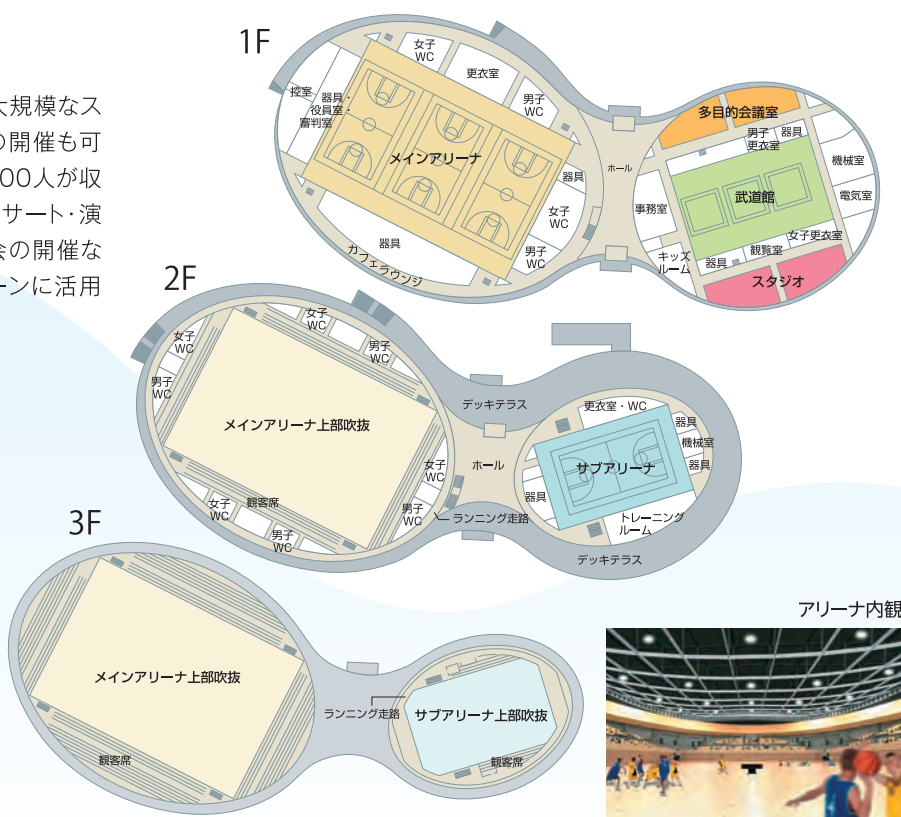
大規模なス
の開催も可
00人が収
サート・演
会の開催な
ーンに活用

1F

控室
器具・役員室・審判室
女子WC
更衣室
男子WC
メインアリーナ
器具
女子WC
男子WC
器具
カフェラウンジ
ホール
多目的会議室
男子更衣室
器具
機械室
事務室
武道館
電気室
女子更衣室
キッズルーム
器具
観覧室
スタジオ

2F

女子WC
男子WC
女子WC
男子WC
メインアリーナ上部吹抜
女子WC
観客席
男子WC
女子WC
男子WC
デッキテラス
ホール
ランニング走路
更衣室・WC
器具
機械室
サブアリーナ
器具
器具
トレーニングルーム
デッキテラス

3F

メインアリーナ上部吹抜
観客席
ランニング走路
サブアリーナ上部吹抜
観客席

アリーナ内観